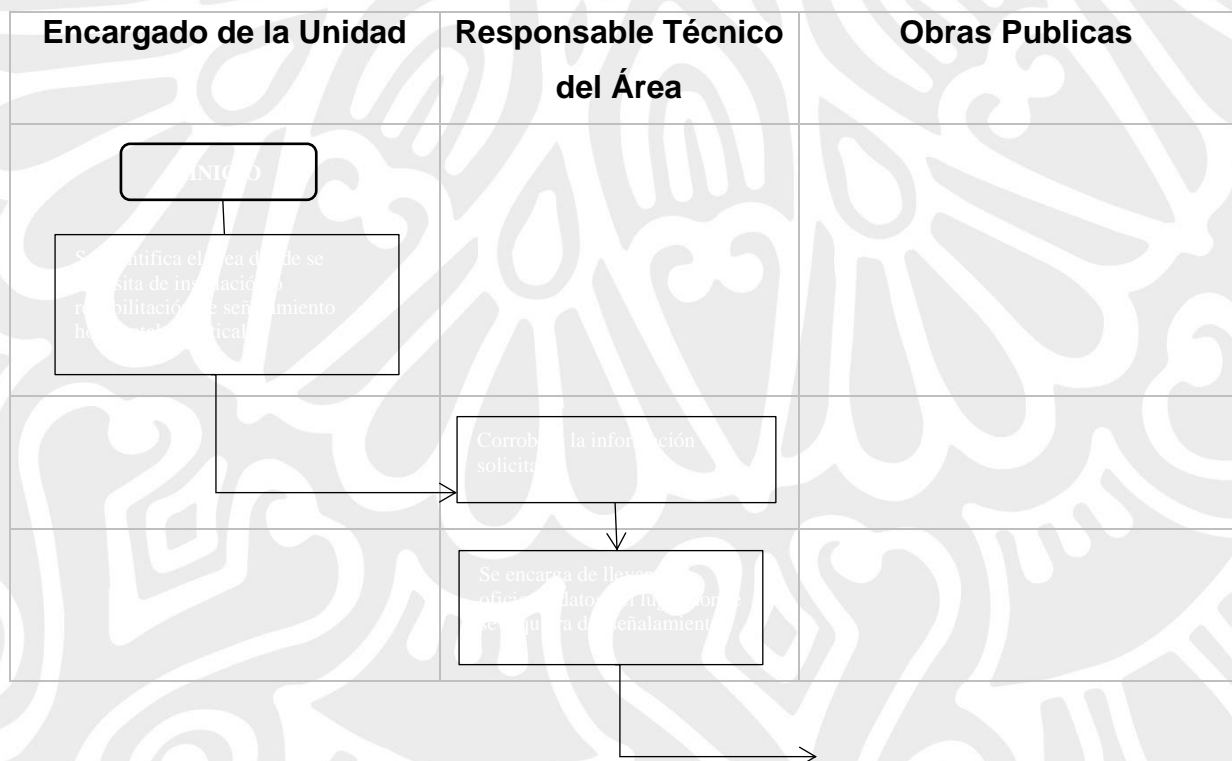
| Encargado de la Unidad | Responsable Técnico del Área | Obras Publicas |
|---|---|---|
| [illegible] | | |
| S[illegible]ntifica el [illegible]ea d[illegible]de se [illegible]sita de ins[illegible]ació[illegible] r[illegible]bilitació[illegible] se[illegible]amiento h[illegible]tal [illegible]tical | | |
| | Corrob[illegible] la infor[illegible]ción solicita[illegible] | |
| | Se encarga de lleva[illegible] ofici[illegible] dato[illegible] lug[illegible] se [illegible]quie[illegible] d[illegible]eñalamient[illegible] | |